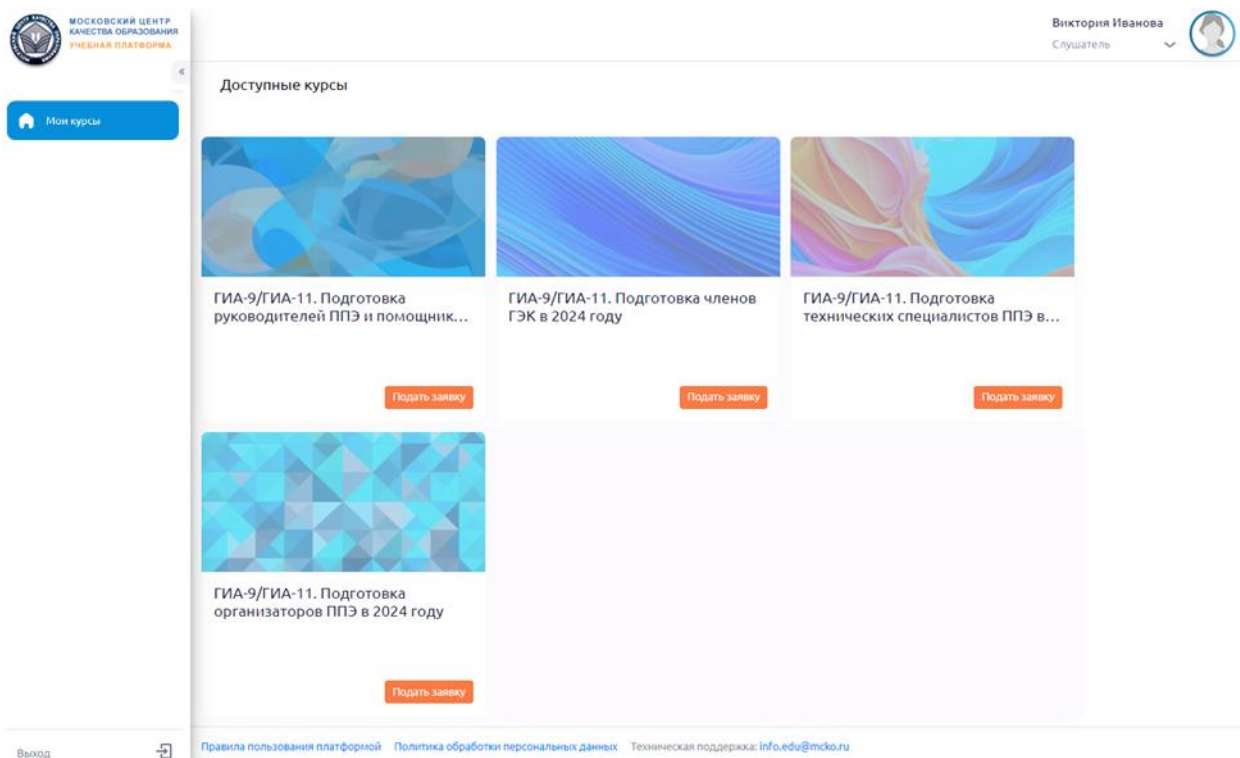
МОСКОВСКИЙ ЦЕНТР КАЧЕСТВА ОБРАЗОВАНИЯ
УЧЕБНАЯ ПЛАТФОРМА

«

Мои курсы

Виктория Иванова
Слушатель

Доступные курсы

ГИА-9/ГИА-11. Подготовка руководителей ППЭ и помощник...

Подать заявку

ГИА-9/ГИА-11. Подготовка членов ГЭК в 2024 году

Подать заявку

ГИА-9/ГИА-11. Подготовка технических специалистов ППЭ в...

Подать заявку

ГИА-9/ГИА-11. Подготовка организаторов ППЭ в 2024 году

Подать заявку

Выход

Правила пользования платформой   Политика обработки персональных данных   Техническая поддержка: info.edu@mcko.ru